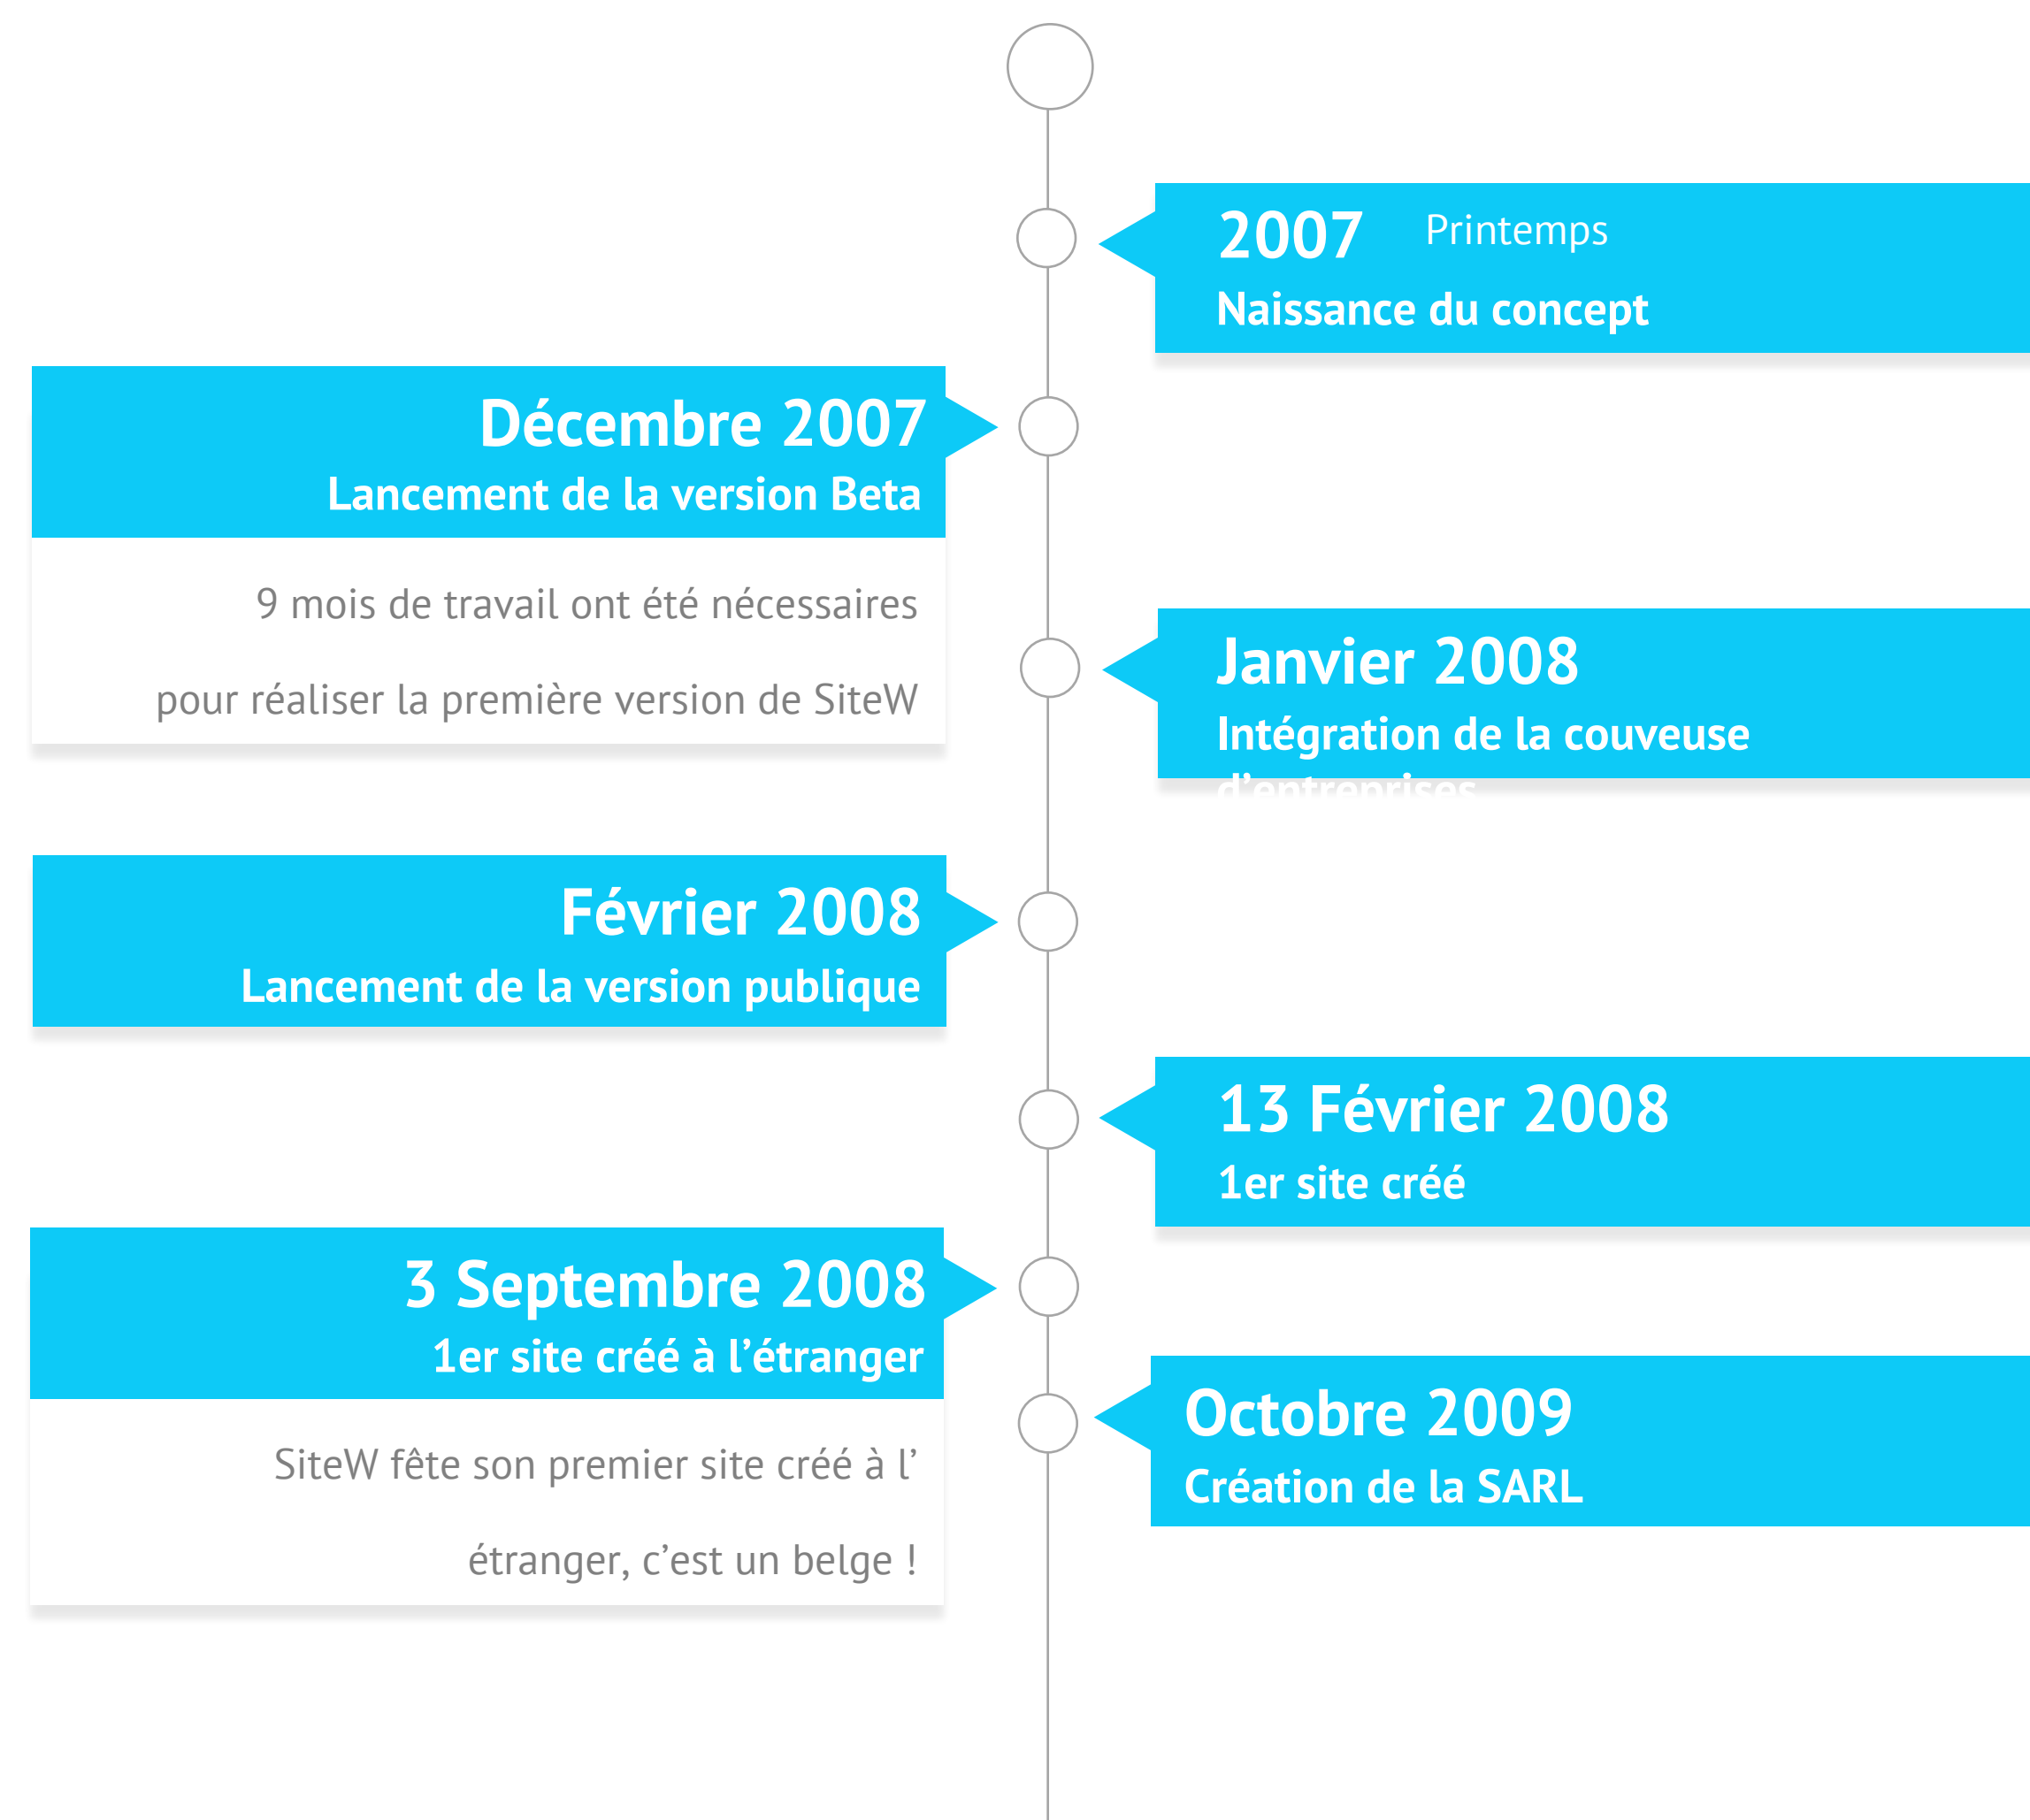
2007 Printemps
Naissance du concept

Décembre 2007
Lancement de la version Beta

9 mois de travail ont été nécessaires

pour réaliser la première version de SiteW

Janvier 2008
Intégration de la couveuse d'entreprises

Février 2008
Lancement de la version publique

13 Février 2008
1er site créé

3 Septembre 2008
1er site créé à l'étranger

SiteW fête son premier site créé à l'

étranger, c'est un belge !

Octobre 2009
Création de la SARL